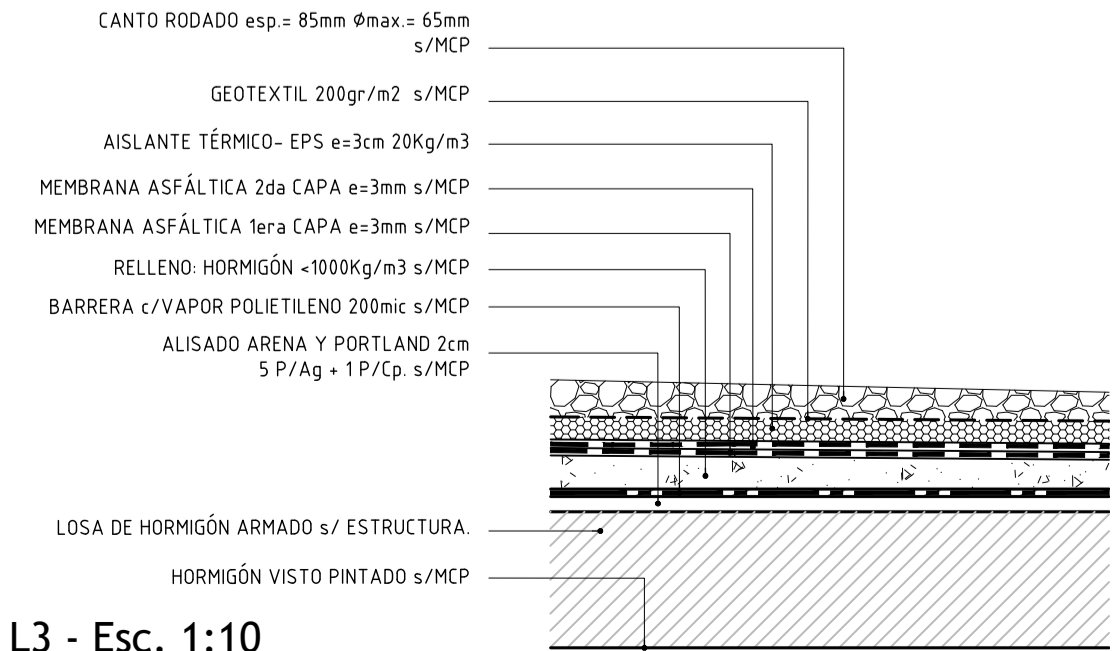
CANTO RODADO esp.= 85mm Ømax.= 65mm s/MCP

GEOTEXTIL 200gr/m2 s/MCP

AISLANTE TÉRMICO- EPS e=3cm 20Kg/m3

MEMBRANA ASFÁLTICA 2da CAPA e=3mm s/MCP

MEMBRANA ASFÁLTICA 1era CAPA e=3mm s/MCP

RELLENO: HORMIGÓN <1000Kg/m3 s/MCP

BARRERA c/VAPOR POLIETILENO 200mic s/MCP

ALISADO ARENA Y PORTLAND 2cm 5 P/Ag + 1 P/Cp. s/MCP

LOSA DE HORMIGÓN ARMADO s/ ESTRUCTURA.

HORMIGÓN VISTO PINTADO s/MCP

L3 - Esc. 1:10